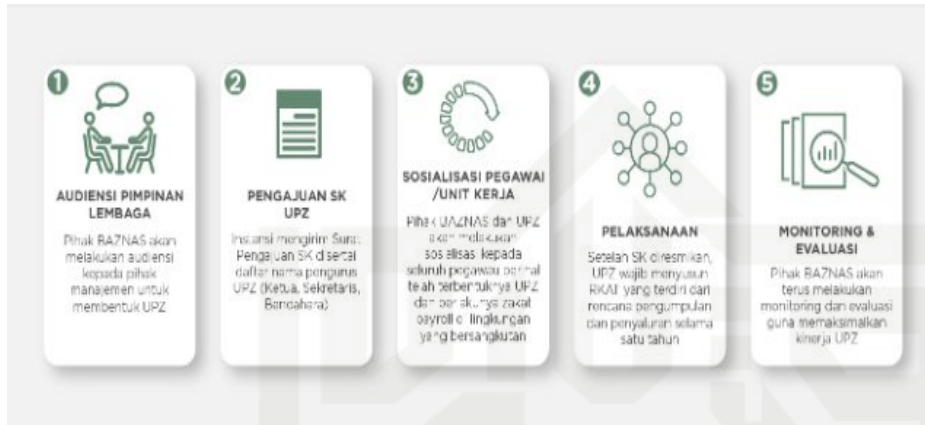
1

AUDIENSI PIMPINAN LEMBAGA

Pihak BAZNAS akan melakukan audiensi kepada pihak manajemen untuk membentuk UPZ

2

PENGAJUAN SK UPZ

Instansi mengirim Surat Pengajuan SK disertai daftar nama pengurus UPZ (Ketua, Sekretaris, Bendahara)

3

SOSIALISASI PEGAWAI /UNIT KERJA

Pihak BAZNAS dan UPZ akan melakukan sosialisasi kepada seluruh pegawai setelah terbentuknya UPZ dan berlakunya zakat payroll di lingkungan yang bersangkutan

4

PELAKSANAAN

Setelah SK diresmikan, UPZ wajib menyusun RKAT yang terdiri dari rencana pengumpulan dan penyaluran selama satu tahun

5

MONITORING & EVALUASI

Pihak BAZNAS akan terus melakukan monitoring dan evaluasi guna memaksimalkan kinerja UPZ